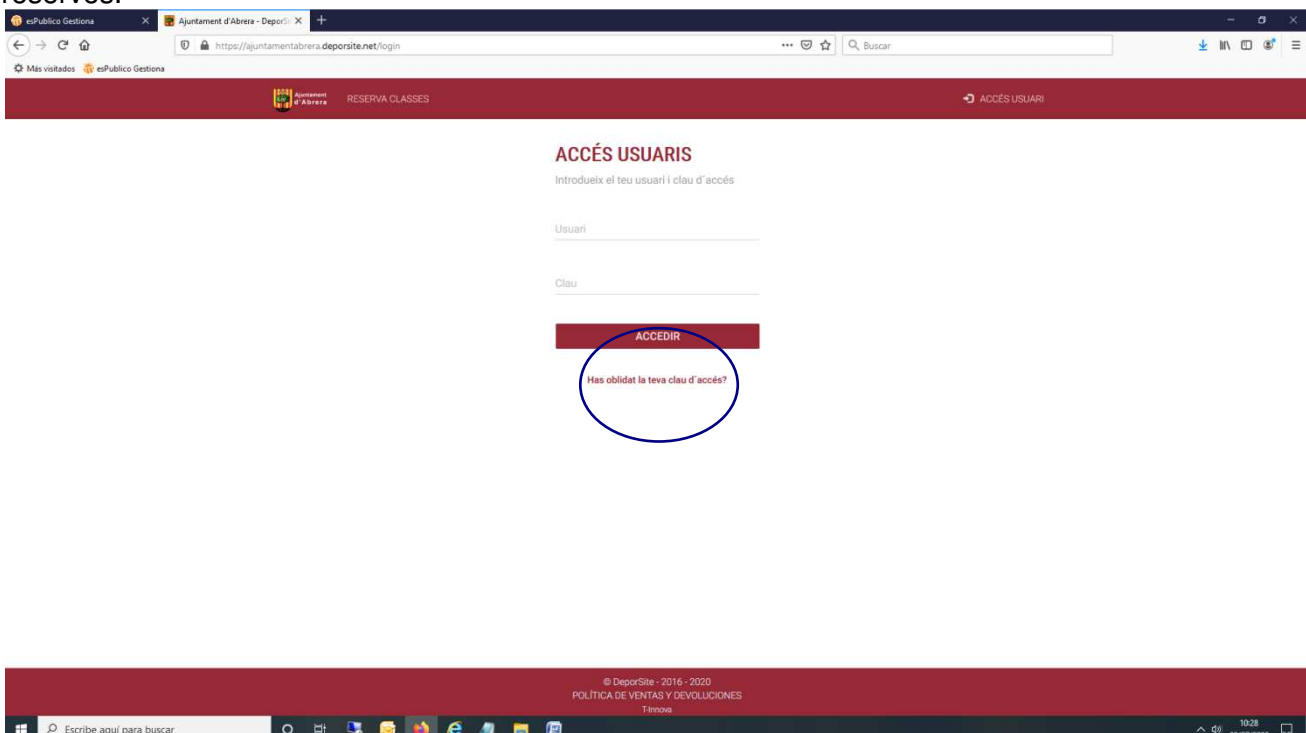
reserves.

esPublico Gestiona
Ajuntament d'Abrera - DeporSi
https://ajuntamentabrera.deporsite.net/login
Buscar
Más visitados
esPublico Gestiona

Ajuntament d'Abrera
RESERVA CLASSES
ACCÉS USUARI

ACCÉS USUARIS
Introdueix el teu usuari i clau d´accés

Usuari

Clau

ACCEDIR

Has oblidat la teva clau d´accés?

© DeporSite - 2016 - 2020
POLÍTICA DE VENTAS Y DEVOLUCIONES
T-Innova

Escribe aquí para buscar
10:28